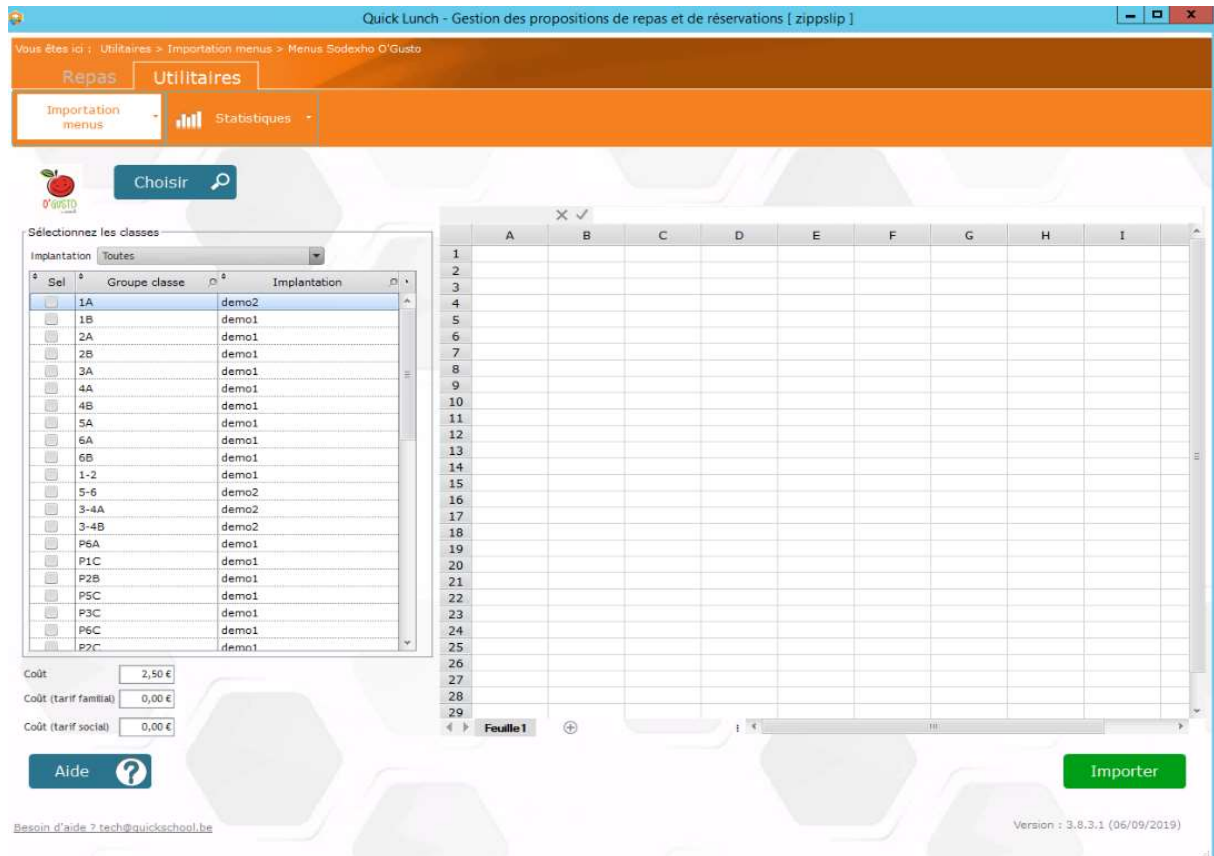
Quick Lunch - Gestion des propositions de repas et de réservations [ zippslip ]

Vous êtes ici : Utilitaires > Importation menus > Menus Sodexho O'Gusto

Repas Utilitaires

Importation menus

Statistiques

O'GUSTO

Choisir

Sélectionnez les classes

Implantation Toutes

| Sel | Groupe classe | Implantation |
|---|---|---|
| | 1A | demo2 |
| | 1B | demo1 |
| | 2A | demo1 |
| | 2B | demo1 |
| | 3A | demo1 |
| | 4A | demo1 |
| | 4B | demo1 |
| | 5A | demo1 |
| | 6A | demo1 |
| | 6B | demo1 |
| | 1-2 | demo1 |
| | 5-6 | demo2 |
| | 3-4A | demo2 |
| | 3-4B | demo2 |
| | P6A | demo1 |
| | P1C | demo1 |
| | P2B | demo1 |
| | P5C | demo1 |
| | P3C | demo1 |
| | P6C | demo1 |
| | P2C | demo1 |

Coût 2,50 €

Coût (tarif familial) 0,00 €

Coût (tarif social) 0,00 €

| | A | B | C | D | E | F | G | H | I |
|---|---|---|---|---|---|---|---|---|---|
| 1 | | | | | | | | | |
| 2 | | | | | | | | | |
| 3 | | | | | | | | | |
| 4 | | | | | | | | | |
| 5 | | | | | | | | | |
| 6 | | | | | | | | | |
| 7 | | | | | | | | | |
| 8 | | | | | | | | | |
| 9 | | | | | | | | | |
| 10 | | | | | | | | | |
| 11 | | | | | | | | | |
| 12 | | | | | | | | | |
| 13 | | | | | | | | | |
| 14 | | | | | | | | | |
| 15 | | | | | | | | | |
| 16 | | | | | | | | | |
| 17 | | | | | | | | | |
| 18 | | | | | | | | | |
| 19 | | | | | | | | | |
| 20 | | | | | | | | | |
| 21 | | | | | | | | | |
| 22 | | | | | | | | | |
| 23 | | | | | | | | | |
| 24 | | | | | | | | | |
| 25 | | | | | | | | | |
| 26 | | | | | | | | | |
| 27 | | | | | | | | | |
| 28 | | | | | | | | | |
| 29 | | | | | | | | | |

Feuille1

Aide

Importer

Besoin d'aide ? tech@quickschool.be

Version : 3.8.3.1 (06/09/2019)